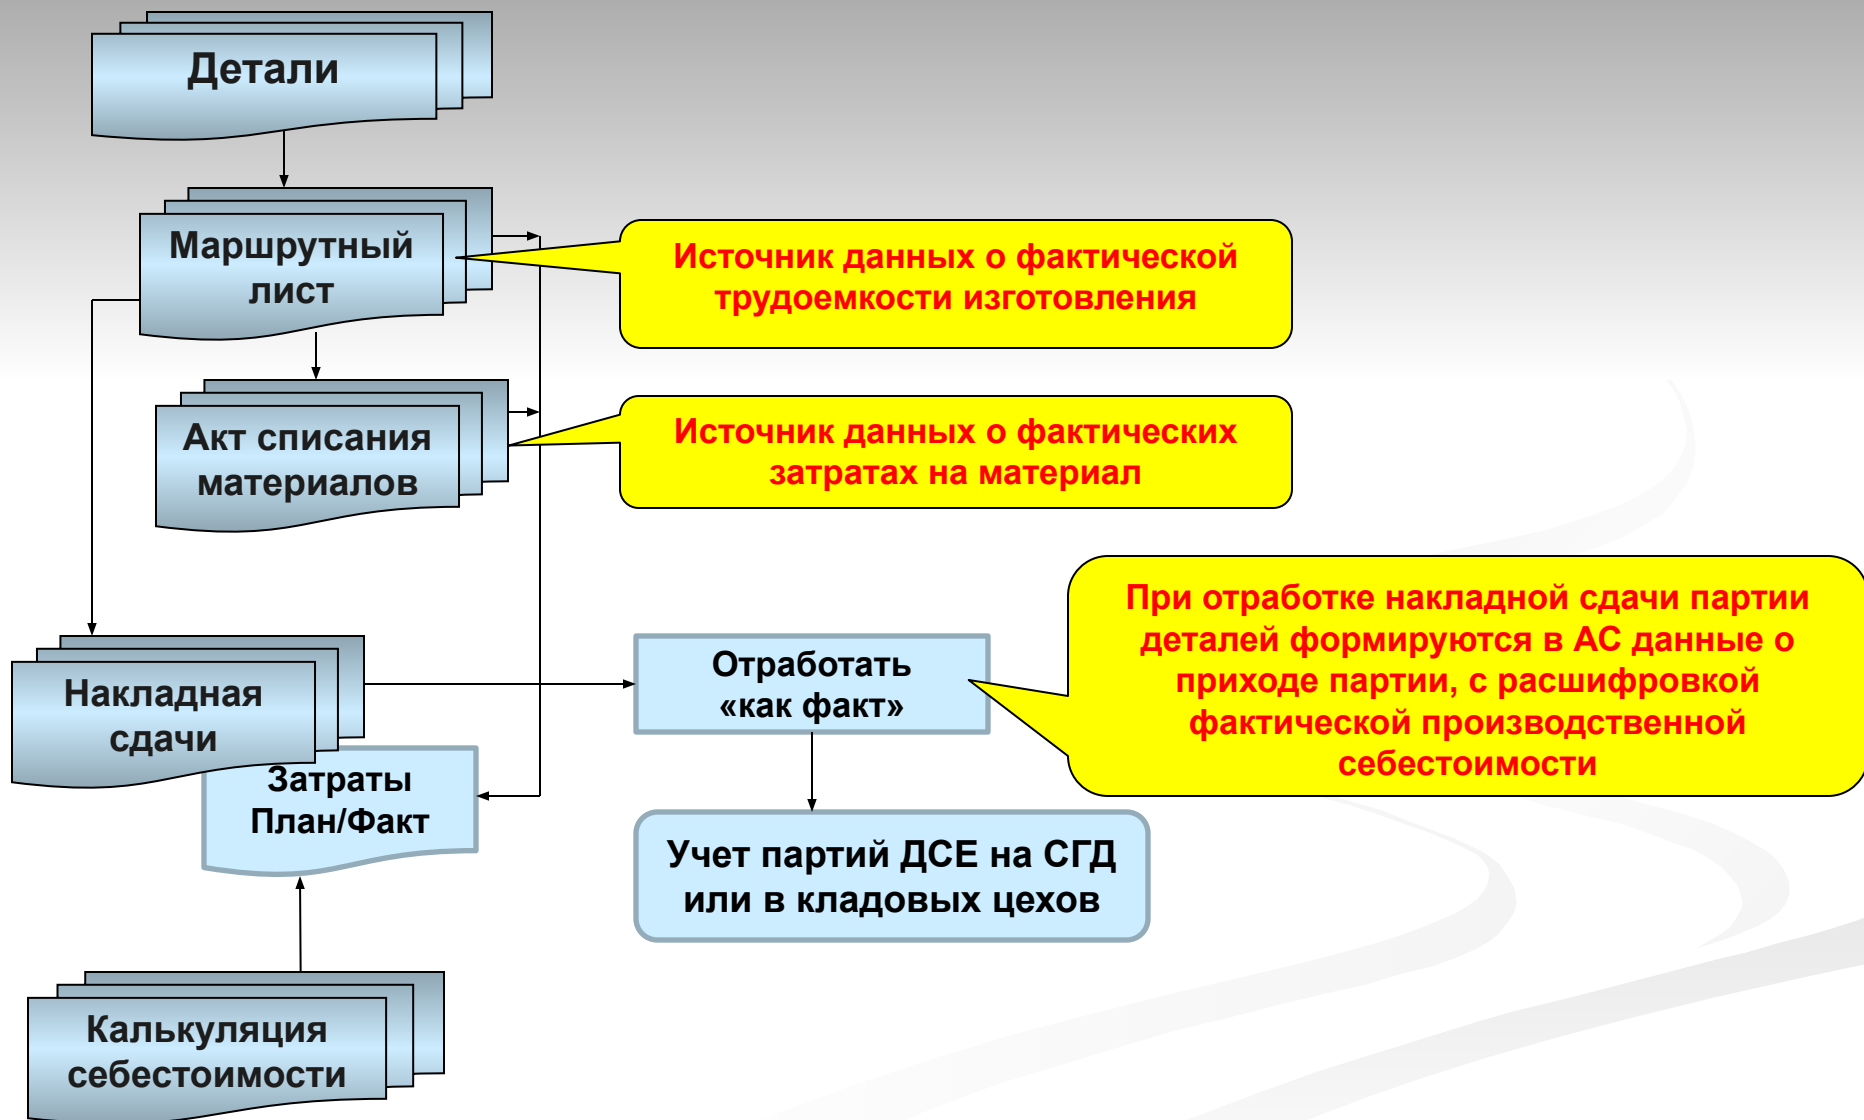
Детали

Маршрутный лист

Источник данных о фактической трудоемкости изготовления

Акт списания материалов

Источник данных о фактических затратах на материал

При отработке накладной сдачи партии деталей формируются в АС данные о приходе партии, с расшифровкой фактической производственной себестоимости

Накладная сдачи

Отработать «как факт»

Затраты План/Факт

Учет партий ДСЕ на СГД или в кладовых цехов

Калькуляция себестоимости